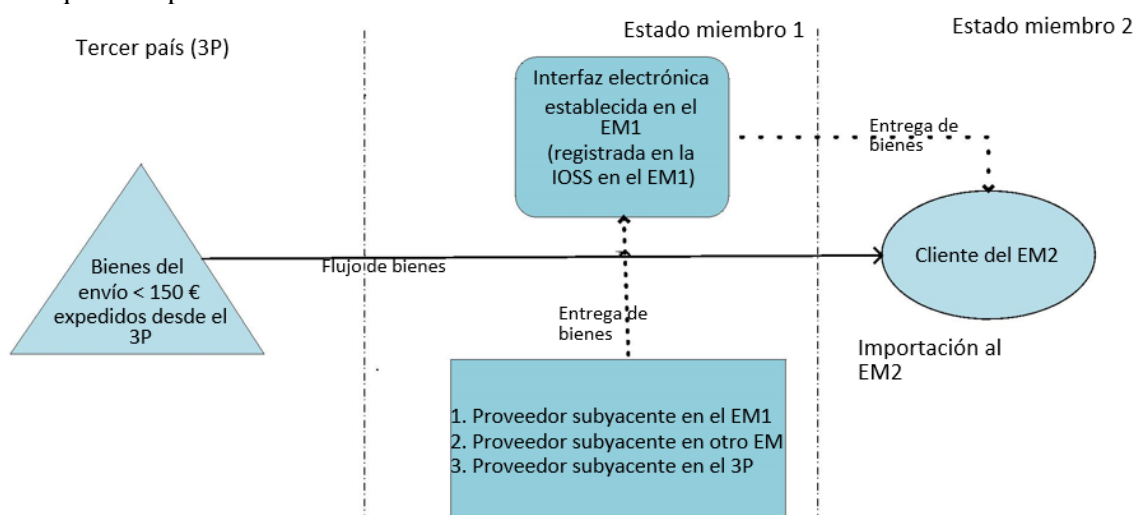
Tercer país (3P)

Estado miembro 1

Estado miembro 2

Interfaz electrónica establecida en el EM1 (registrada en la IOSS en el EM1)

Entrega de bienes

Bienes del envío < 150 € expedidos desde el 3P

Flujo de bienes

Cliente del EM2

Entrega de bienes

Importación al EM2

1. Proveedor subyacente en el EM1
2. Proveedor subyacente en otro EM
3. Proveedor subyacente en el 3P